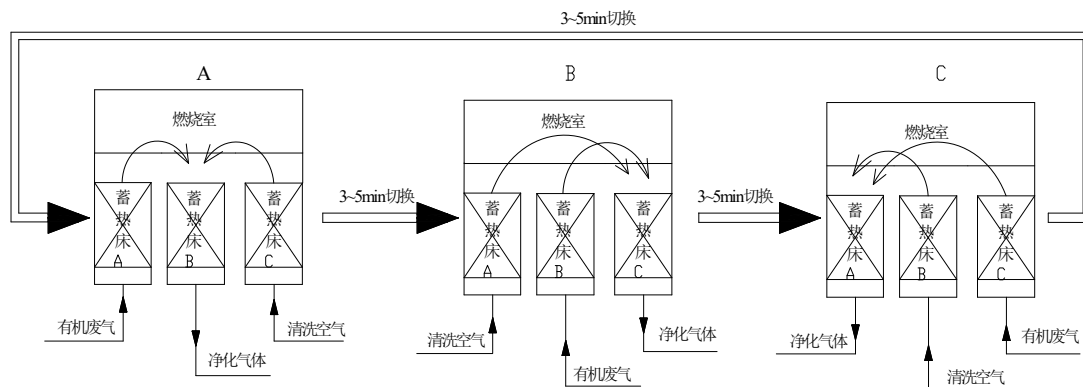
3~5min切换

A

燃烧室

蓄热床A

蓄热床B

蓄热床C

有机废气

净化气体

清洗空气

3~5min切换

B

燃烧室

蓄热床A

蓄热床B

蓄热床C

清洗空气

有机废气

净化气体

3~5min切换

C

燃烧室

蓄热床A

蓄热床B

蓄热床C

净化气体

清洗空气

有机废气